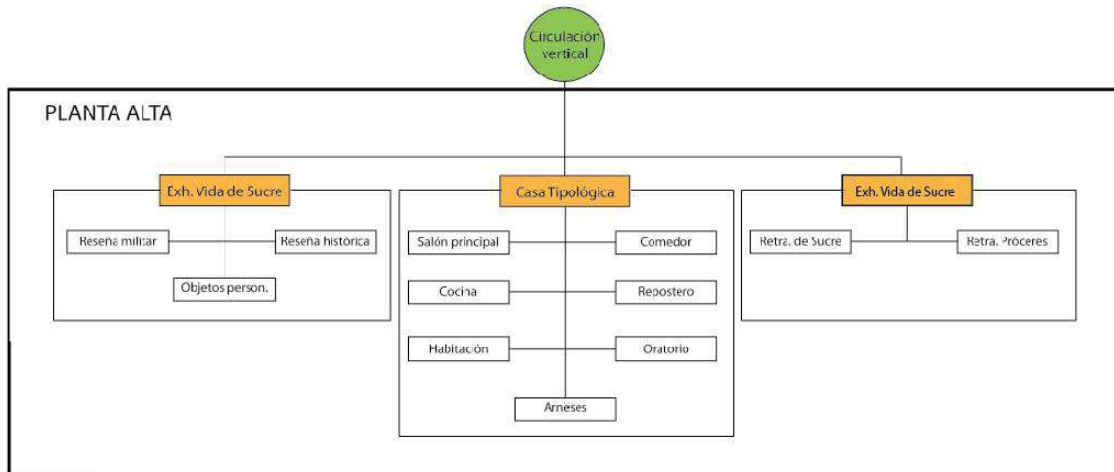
Circulación vertical

PLANTA ALTA

Exh. Vida de Sucre

Reseña militar

Reseña histórica

Objetos person.

Casa Tipológica

Salón principal

Comedor

Cocina

Repostero

Habitación

Oratorio

Arneses

Exh. Vida de Sucre

Retra. de Sucre

Retra. Próceres